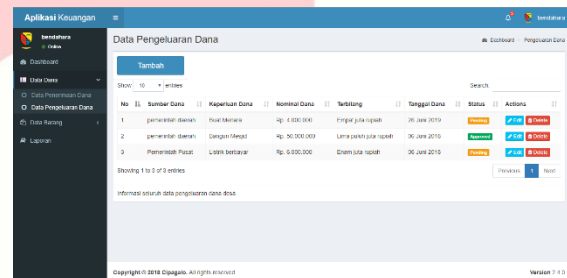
Aplikasi Keuangan

bendahara

bendahara
● Online

Dashboard

Data Dana

Data Penerimaan Dana

Data Pengeluaran Dana

Data Barang

Laporan

Data Pengeluaran Dana

Dashboard > Pengeluaran Dana

Tambah

Show: 10 entries

Search:

| No | Sumber Dana | Keperluan Dana | Nominal Dana | Terbilang | Tanggal Dana | Status | Actions |
|---|---|---|---|---|---|---|---|
| 1 | pemerintah daerah | Buat Menara | Rp. 4.000.000 | Empat juta rupiah | 26 Juni 2019 | Pending | Edit Delete |
| 2 | pemerintah daerah | Bangun Mesjid | Rp. 50.000.000 | Lima puluh juta rupiah | 30 Juni 2019 | Approved | Edit Delete |
| 3 | Pemerintah Pusat | Listrik berbayar | Rp. 6.000.000 | Enam juta rupiah | 30 Juni 2019 | Pending | Edit Delete |

Showing 1 to 3 of 3 entries

Previous 1 Next

Informasi seluruh data pengeluaran dana desa

Copyright © 2018 Dipagalo. All rights reserved.

Version 7.4.0